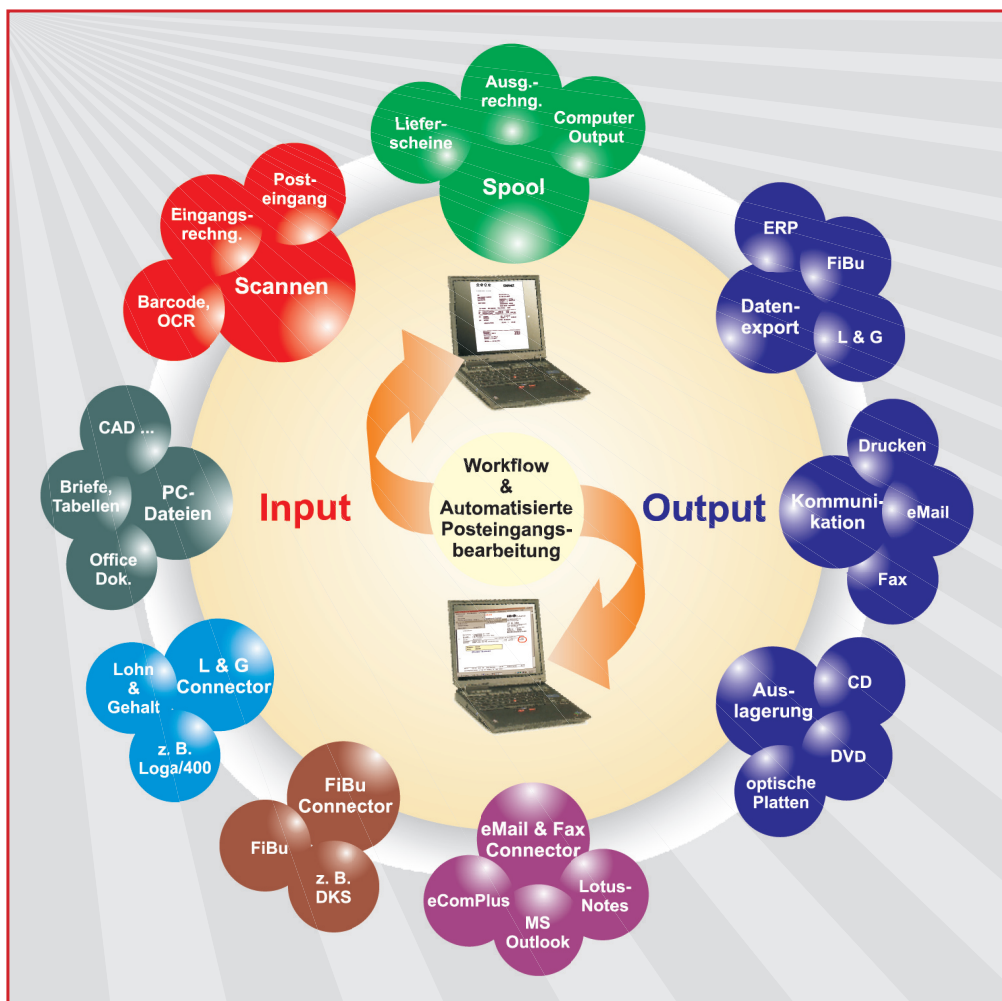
Ausg.-rechng.
Liefer-scheine
Computer Output
Spool

Post-eingang
Eingangs-rechng.
Scannen
Barcode, OCR

ERP
FiBu
Daten-export
L & G

CAD ...
Briefe, Tabellen
PC-Dateien
Office Dok.

Input

Workflow & Automatisierte Posteingangs-bearbeitung

Output

Drucken
Kommuni-kation
eMail
Fax

Lohn & Gehalt
L & G Connector
z. B. Loga/400

Aus-lagerung
CD
DVD
optische Platten

FiBu Connector
FiBu
z. B. DKS

eMail & Fax Connector
eComPlus
Lotus-Notes
MS Outlook